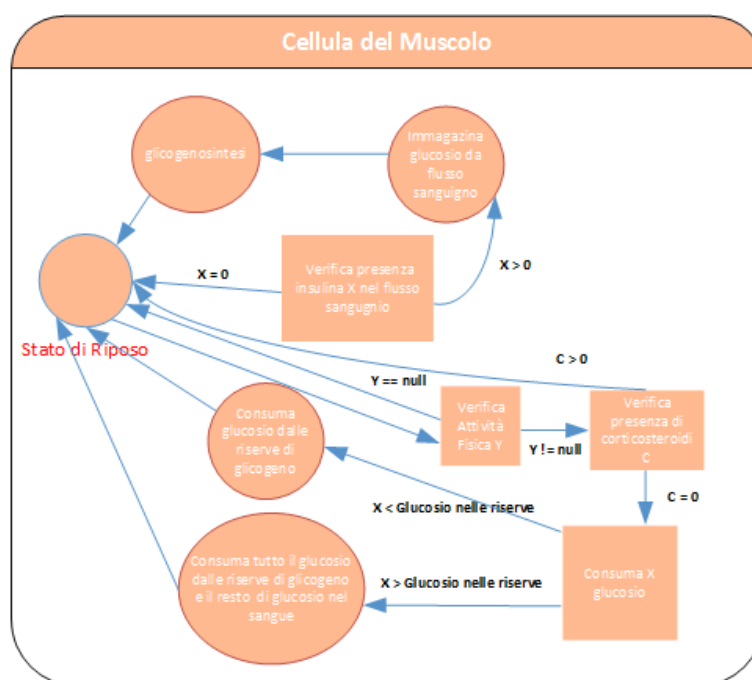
Cellula del Muscolo

glicogenosintesi

Immagazina glucosio da flusso sanguigno

X = 0

Verifica presenza insulina X nel flusso sangugnio

X > 0

Stato di Riposo

C > 0

Y == null

Consuma glucosio dalle riserve di glicogeno

Verifica Attività Fisica Y

Y != null

Verifica presenza di corticosteroidi C

C = 0

X < Glucosio nelle riserve

Consuma tutto il glucosio dalle riserve di glicogeno e il resto di glucosio nel sangue

X > Glucosio nelle riserve

Consuma X glucosio